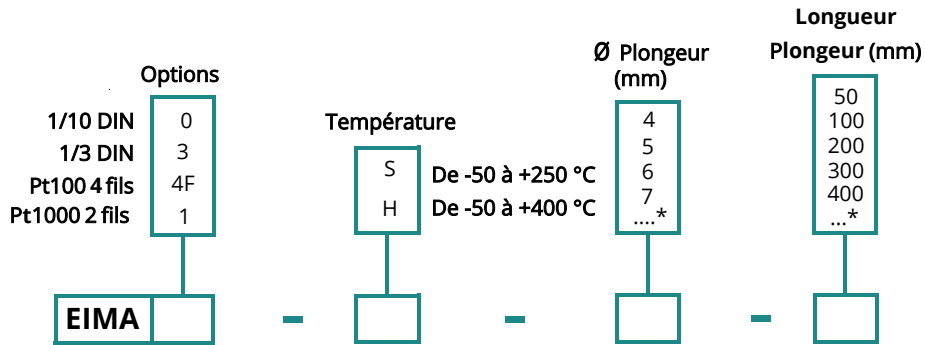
Options

| | |
|---|---|
| 1/10 DIN | 0 |
| 1/3 DIN | 3 |
| Pt100 4 fils | 4F |
| Pt1000 2 fils | 1 |

Température

| | |
|---|---|
| S | De -50 à +250 °C |
| H | De -50 à +400 °C |

Ø Plongeur (mm)

4
5
6
7
....*

Longueur Plongeur (mm)

50
100
200
300
400
...*

EIMA - - -